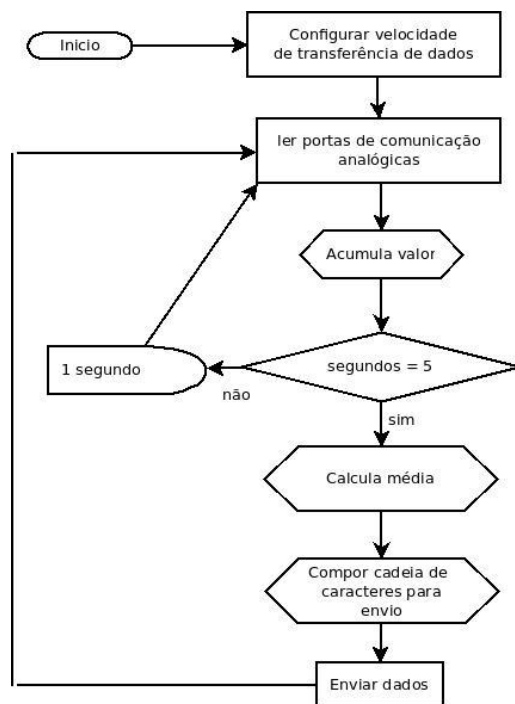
Inicio

Configurar velocidade de transferência de dados

ler portas de comunicação analógicas

Acumula valor

1 segundo

segundos = 5

não

sim

Calcula média

Compor cadeia de caracteres para envio

Enviar dados